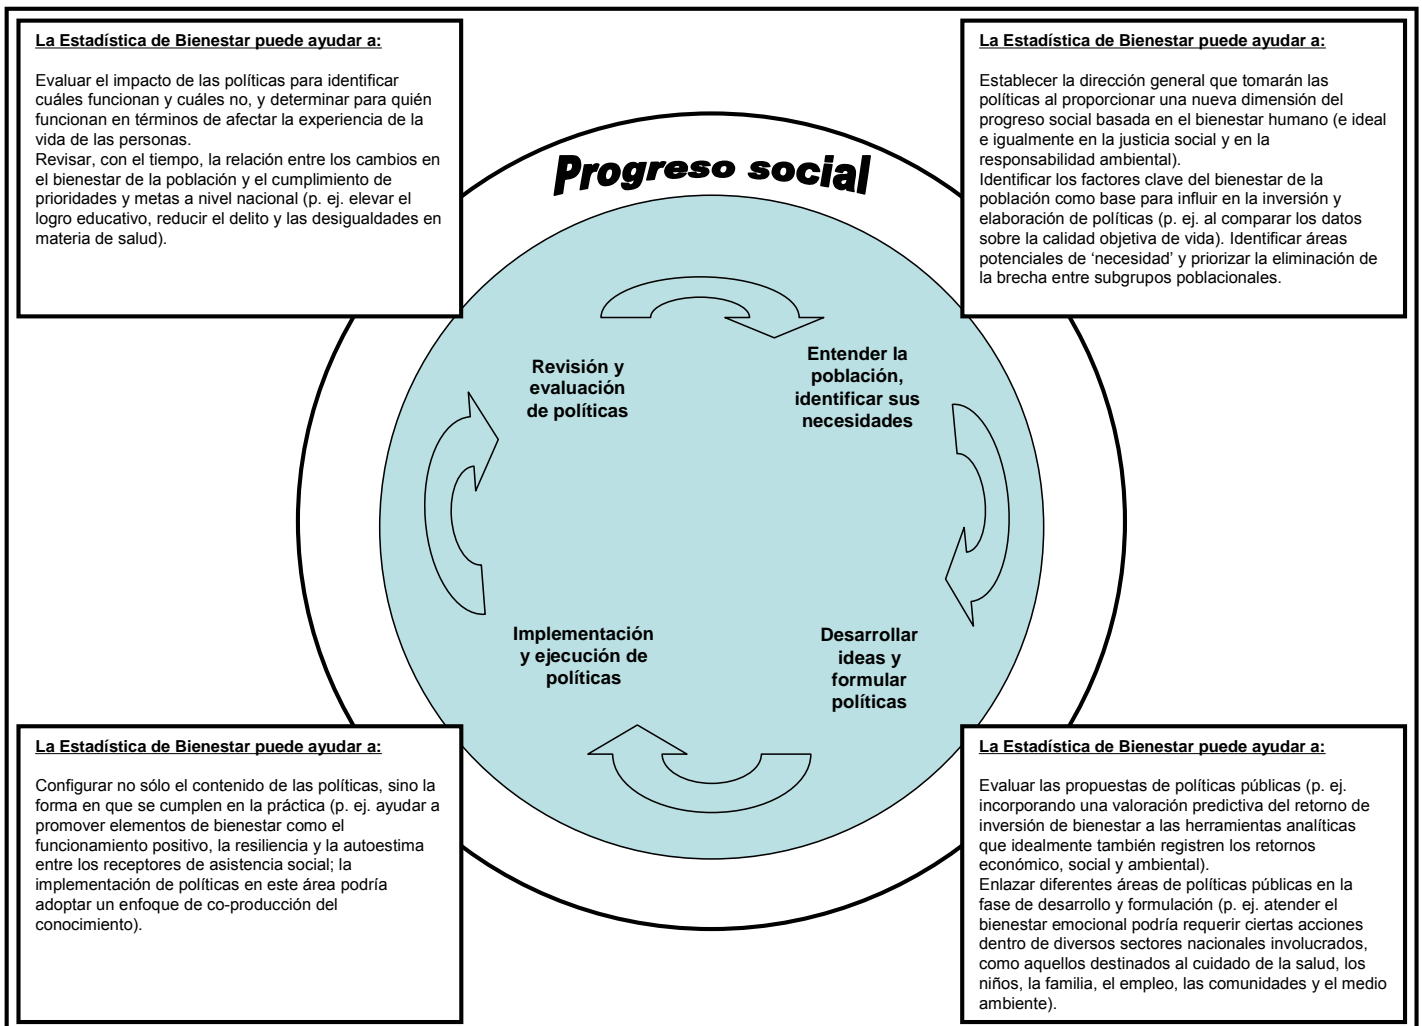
La Estadística de Bienestar puede ayudar a:

Evaluar el impacto de las políticas para identificar cuáles funcionan y cuáles no, y determinar para quién funcionan en términos de afectar la experiencia de la vida de las personas.
Revisar, con el tiempo, la relación entre los cambios en el bienestar de la población y el cumplimiento de prioridades y metas a nivel nacional (p. ej. elevar el logro educativo, reducir el delito y las desigualdades en materia de salud).

La Estadística de Bienestar puede ayudar a:

Establecer la dirección general que tomarán las políticas al proporcionar una nueva dimensión del progreso social basada en el bienestar humano (e ideal e igualmente en la justicia social y en la responsabilidad ambiental).
Identificar los factores clave del bienestar de la población como base para influir en la inversión y elaboración de políticas (p. ej. al comparar los datos sobre la calidad objetiva de vida). Identificar áreas potenciales de 'necesidad' y priorizar la eliminación de la brecha entre subgrupos poblacionales.

Progreso social

Revisión y evaluación de políticas

Entender la población, identificar sus necesidades

Implementación y ejecución de políticas

Desarrollar ideas y formular políticas

La Estadística de Bienestar puede ayudar a:

Configurar no sólo el contenido de las políticas, sino la forma en que se cumplen en la práctica (p. ej. ayudar a promover elementos de bienestar como el funcionamiento positivo, la resiliencia y la autoestima entre los receptores de asistencia social; la implementación de políticas en este área podría adoptar un enfoque de co-producción del conocimiento).

La Estadística de Bienestar puede ayudar a:

Evaluar las propuestas de políticas públicas (p. ej. incorporando una valoración predictiva del retorno de inversión de bienestar a las herramientas analíticas que idealmente también registren los retornos económico, social y ambiental).
Enlazar diferentes áreas de políticas públicas en la fase de desarrollo y formulación (p. ej. atender el bienestar emocional podría requerir ciertas acciones dentro de diversos sectores nacionales involucrados, como aquellos destinados al cuidado de la salud, los niños, la familia, el empleo, las comunidades y el medio ambiente).